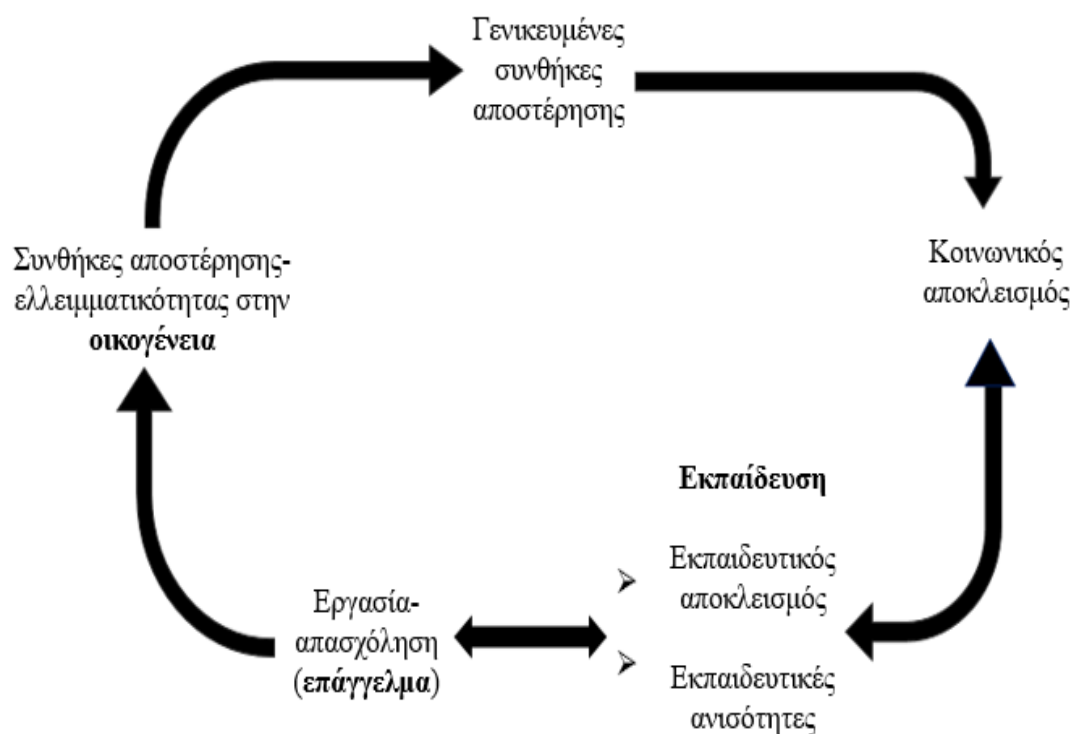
Γενικευμένες συνθήκες αποστέρησης

Κοινωνικός αποκλεισμός

Συνθήκες αποστέρησης-ελλειμματικότητας στην **οικογένεια**

**Εκπαίδευση**

➢ Εκπαιδευτικός αποκλεισμός

➢ Εκπαιδευτικές ανισότητες

Εργασία-απασχόληση (**επάγγελμα**)